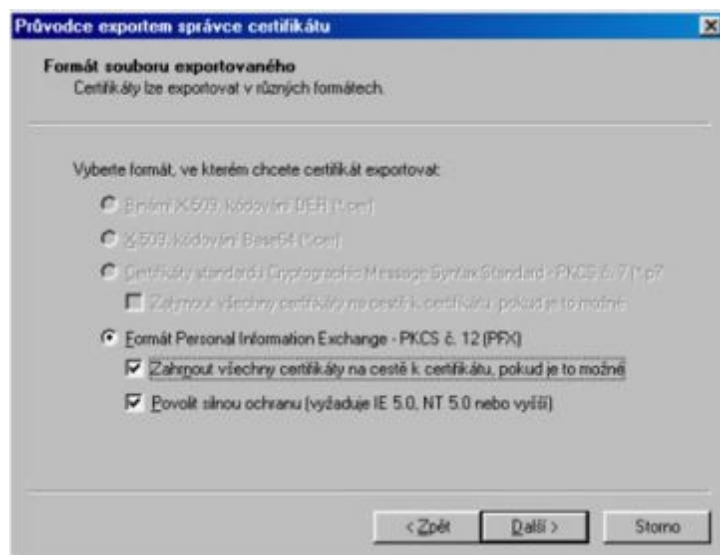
Průvodce exportem správce certifikátu

Formát souboru exportovaného
Certifikáty lze exportovat v různých formátech.

Vyberte formát, ve kterém chcete certifikát exportovat:

Binární X.509, kódování DER (*.cer)

X.509, kódování Base64 (*.cer)

Certifikáty standardu Cryptographic Message Syntax Standard - PKCS č. 7 (*.p7

Zahrnout všechny certifikáty na cestě k certifikátu, pokud je to možné

Formát Personal Information Exchange - PKCS č. 12 (PFX)

Zahrnout všechny certifikáty na cestě k certifikátu, pokud je to možné

Povolit silnou ochranu (vyžaduje IE 5.0, NT 5.0 nebo vyšší)

< Zpět
Další >
Storno